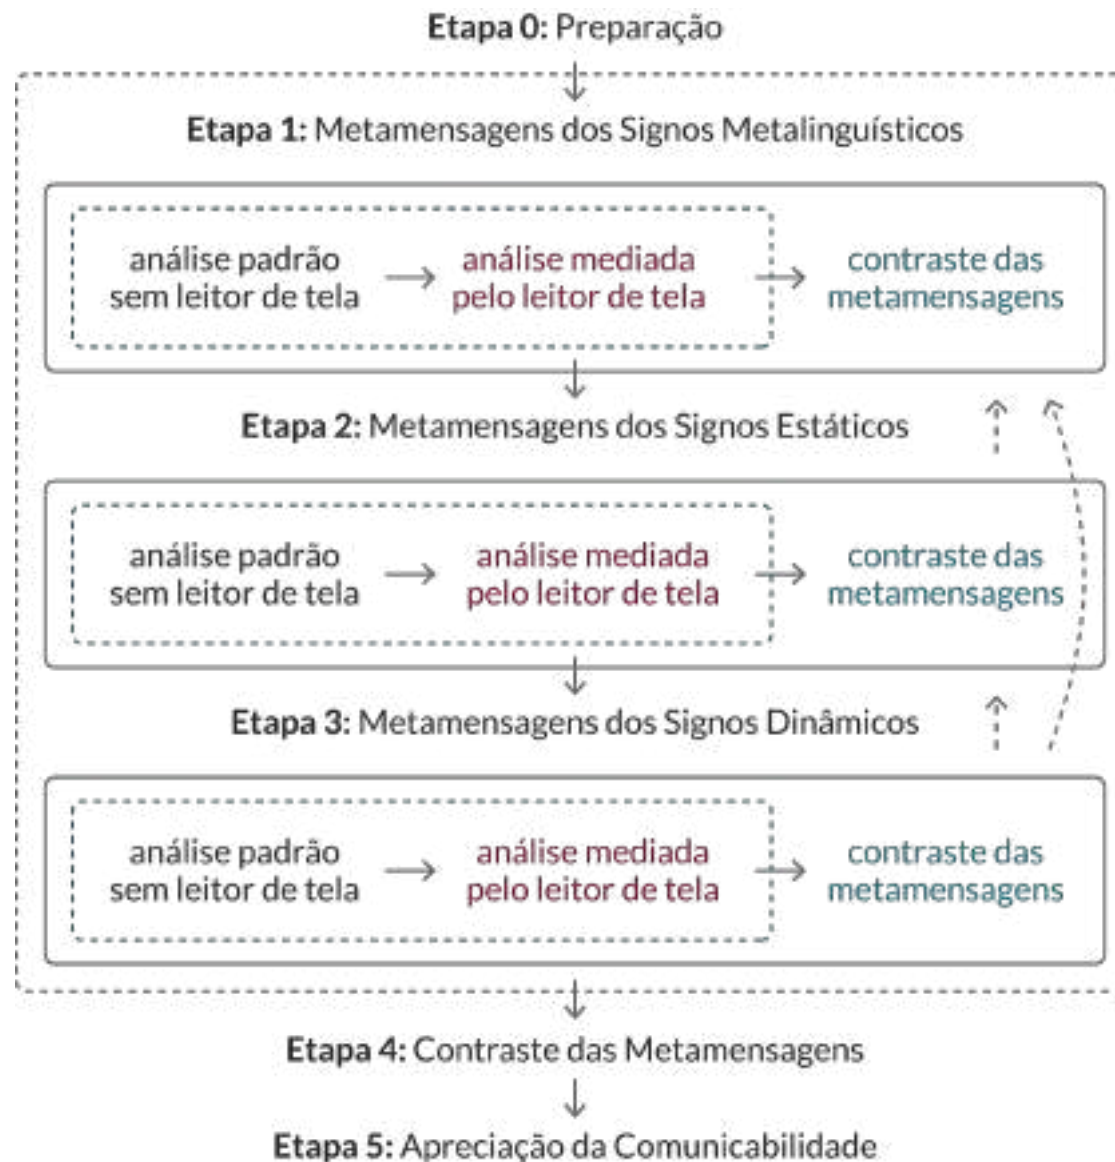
**Etapa 0:** Preparação

**Etapa 1:** Metamensagens dos Signos Metalinguísticos

análise padrão sem leitor de tela → análise mediada pelo leitor de tela → contraste das metamensagens

**Etapa 2:** Metamensagens dos Signos Estáticos

análise padrão sem leitor de tela → análise mediada pelo leitor de tela → contraste das metamensagens

**Etapa 3:** Metamensagens dos Signos Dinâmicos

análise padrão sem leitor de tela → análise mediada pelo leitor de tela → contraste das metamensagens

**Etapa 4:** Contraste das Metamensagens

**Etapa 5:** Apreciação da Comunicabilidade